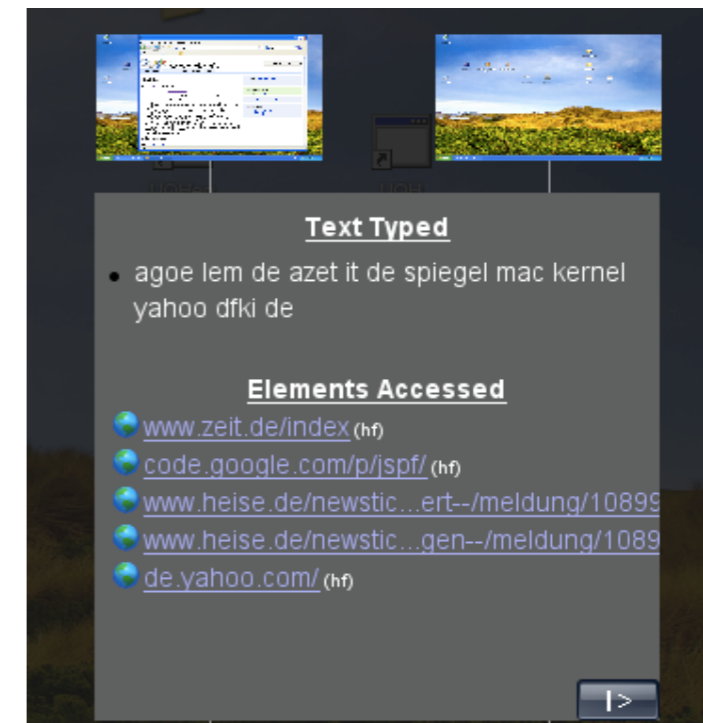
Text Typed

- agoe lem de azet it de spiegel mac kernel yahoo dfki de

Elements Accessed

www.zeit.de/index (hf)
code.google.com/p/jspf/ (hf)
www.heise.de/newstic...ert--/meldung/10899
www.heise.de/newstic...gen--/meldung/1089
de.yahoo.com/ (hf)

|>